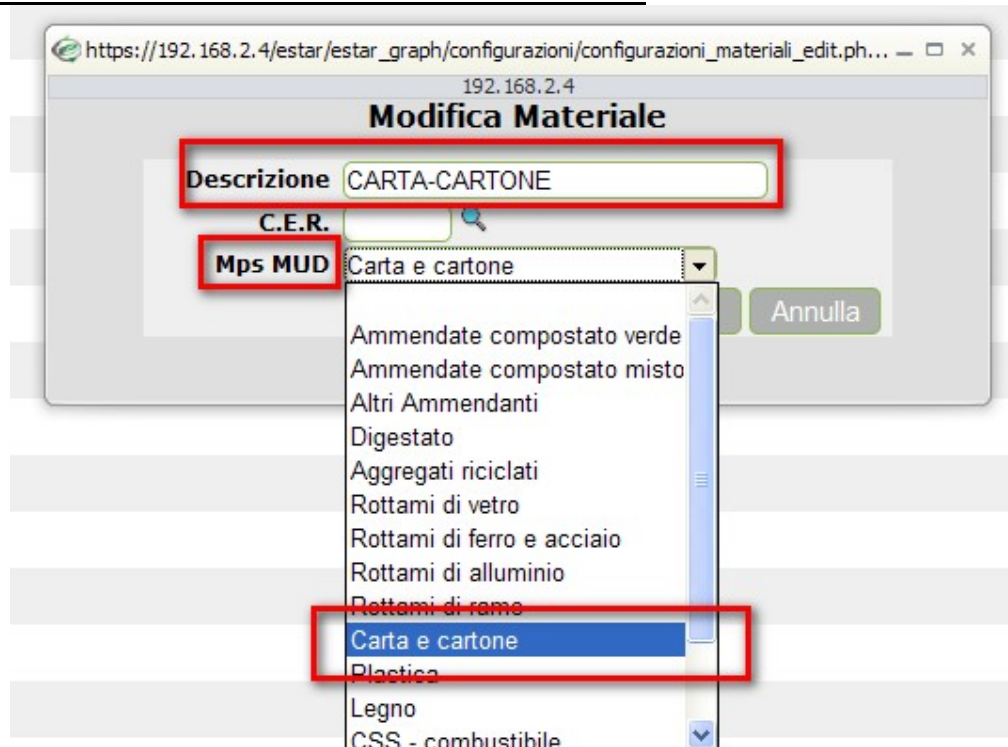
https://192.168.2.4/estar/estar_graph/configurazioni/configurazioni_materiali_edit.ph...

192.168.2.4

Modifica Materiale

Descrizione CARTA-CARTONE

C.E.R.

Mps MUD Carta e cartone

Annulla

Ammendate compostato verde
Ammendate compostato misto
Altri Ammendanti
Digestato
Aggregati riciclati
Rottami di vetro
Rottami di ferro e acciaio
Rottami di alluminio
Rottami di rame
Carta e cartone
Plastica
Legno
CSS - combustibile